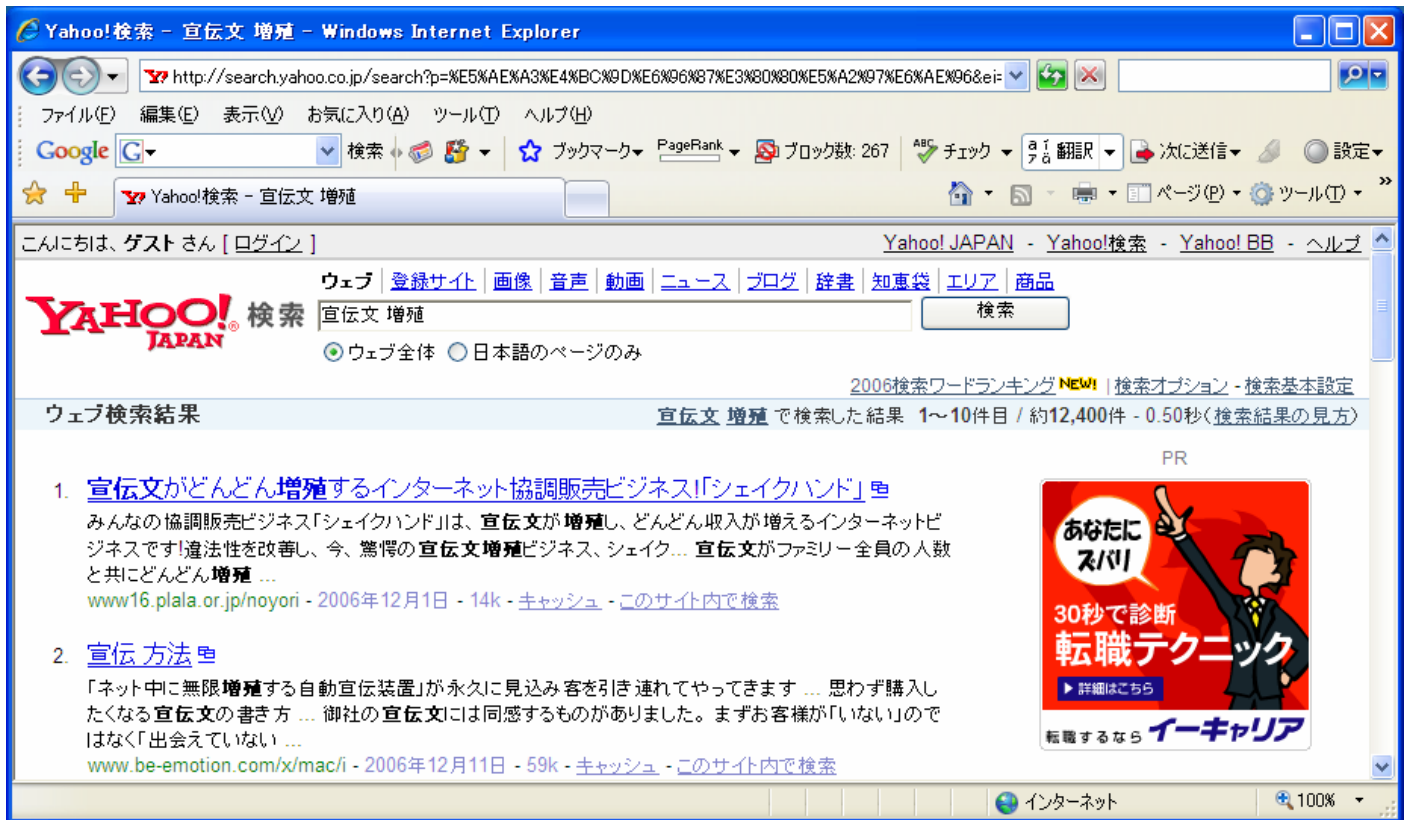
Yahoo!検索 - 宣伝文 増殖 - Windows Internet Explorer

http://search.yahoo.co.jp/search?p=%E5%AE%A3%E4%BC%9D%E6%96%87%E3%80%80%E5%A2%97%E6%AE%96&ei=

ファイル(F) 編集(E) 表示(V) お気に入り(A) ツール(T) ヘルプ(H)

Google G 検索 ブックマーク PageRank ブロック数: 267 チェック 翻訳 次に送信 設定

Yahoo!検索 - 宣伝文 増殖

ページ(P) ツール(T)

こんにちは、ゲスト さん [ ログイン ]

Yahoo! JAPAN - Yahoo!検索 - Yahoo! BB - ヘルプ

YAHOO! JAPAN 検索

ウェブ | 登録サイト | 画像 | 音声 | 動画 | ニュース | ブログ | 辞書 | 知恵袋 | エリア | 商品

宣伝文 増殖

検索

ウェブ全体 日本語のページのみ

2006検索ワードランキング NEW! | 検索オプション - 検索基本設定

ウェブ検索結果

宣伝文 増殖 で検索した結果 1～10件目 / 約12,400件 - 0.50秒(検索結果の見方)

PR

1. 宣伝文がどんどん増殖するインターネット協調販売ビジネス!「シェイクハンド」

みんなの協調販売ビジネス「シェイクハンド」は、宣伝文が増殖し、どんどん収入が増えるインターネットビジネスです!違法性を改善し、今、驚愕の宣伝文増殖ビジネス、シェイク... 宣伝文がファミリー全員の人数と共にどんどん増殖 ...

www16.plala.or.jp/noyori - 2006年12月1日 - 14k - キャッシュ - このサイト内で検索

2. 宣伝 方法

「ネット中に無限増殖する自動宣伝装置」が永久に見込み客を引き連れてやってきます ... 思わず購入したくなる宣伝文の書き方 ... 御社の宣伝文には同感するものがありました。まずお客様が「いない」のではなく「出会えていない ...

www.be-emotion.com/x/mac/i - 2006年12月11日 - 59k - キャッシュ - このサイト内で検索

あなたにズバリ

30秒で診断

転職テクニック

詳細はこちら

転職するなら イーキャリア

インターネット

100%